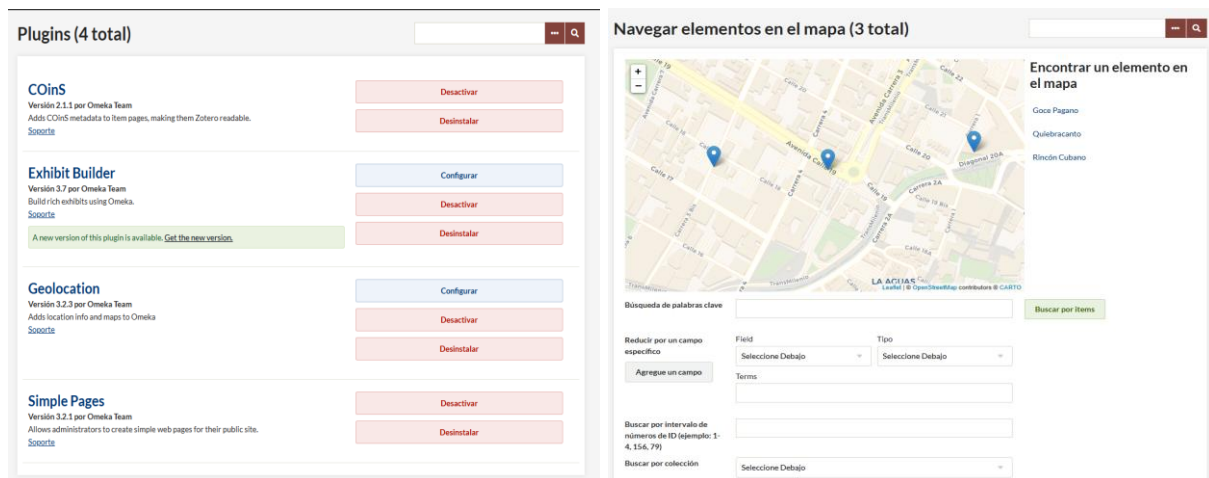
Plugins (4 total)

COinS
Versión 2.1.1 por Omeka Team
Adds COinS metadata to item pages, making them Zotero readable.
Soporte

Desactivar
Desinstalar

Exhibit Builder
Versión 3.7 por Omeka Team
Build rich exhibits using Omeka.
Soporte

A new version of this plugin is available. Get the new version.

Configurar
Desactivar
Desinstalar

Geolocation
Versión 3.2.3 por Omeka Team
Adds location info and maps to Omeka
Soporte

Configurar
Desactivar
Desinstalar

Simple Pages
Versión 3.2.1 por Omeka Team
Allows administrators to create simple web pages for their public site.
Soporte

Desactivar
Desinstalar

Navegar elementos en el mapa (3 total)

+
−

Calle 19
Avenida Carrera 5
Carrera 4
Avenida Calle 19
Calle 20
Diagonal 20A
Calle 17
Calle 18
Carrera 3
Calle 20A
LA AGUAS
Leaflet | © OpenStreetMap contributors © CARTO

Encontrar un elemento en el mapa

Goce Pagano
Quiebracanto
Rincón Cubano

Búsqueda de palabras clave
Buscar por ítems

Reducir por un campo específico
Agregue un campo
Field
Seleccione Debajo
Tipo
Seleccione Debajo
Terms

Buscar por intervalo de números de ID (ejemplo: 1-4, 156, 79)

Buscar por colección
Seleccione Debajo